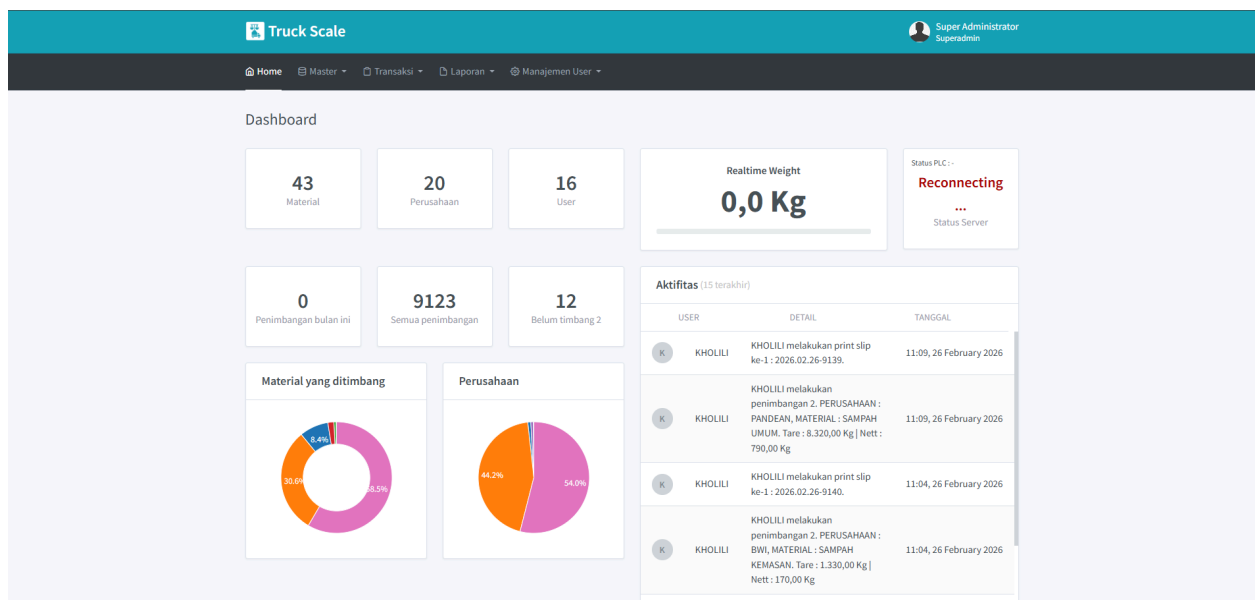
Truck Scale

Super Administrator
Superadmin

Home   Master   Transaksi   Laporan   Manajemen User

Dashboard

43
Material

20
Perusahaan

16
User

Realtime Weight
0,0 Kg

Status PLC : -
Reconnecting
...
Status Server

0
Penimbangan bulan ini

9123
Semua penimbangan

12
Belum timbang 2

Material yang ditimbang

8.4%
30.6%
58.5%

Perusahaan

44.2%
54.0%

Aktifitas (15 terakhir)

| USER | DETAIL | TANGGAL |
|---|---|---|
| K KHOLILI | KHOLILI melakukan print slip ke-1 : 2026.02.26-9139. | 11:09, 26 February 2026 |
| K KHOLILI | KHOLILI melakukan penimbangan 2. PERUSAHAAN : PANDEAN, MATERIAL : SAMPAH UMUM. Tare : 8.320,00 Kg \| Nett : 790,00 Kg | 11:09, 26 February 2026 |
| K KHOLILI | KHOLILI melakukan print slip ke-1 : 2026.02.26-9140. | 11:04, 26 February 2026 |
| K KHOLILI | KHOLILI melakukan penimbangan 2. PERUSAHAAN : BWI, MATERIAL : SAMPAH KEMASAN. Tare : 1.330,00 Kg \| Nett : 170,00 Kg | 11:04, 26 February 2026 |